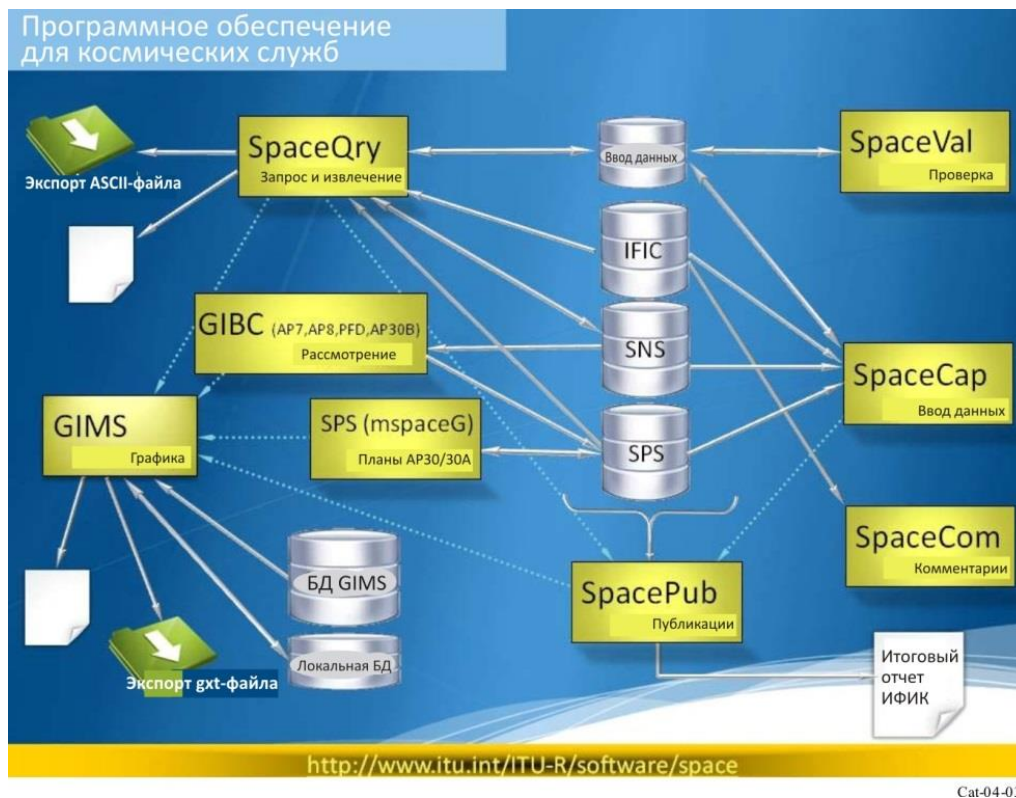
Программное обеспечение для космических служб

SpaceQry
Запрос и извлечение

Экспорт ASCII-файла

Ввод данных

SpaceVal
Проверка

IFIC

GIBC (AP7,AP8,PFD,AP30B)
Рассмотрение

SNS

SpaceCap
Ввод данных

GIMS
Графика

SPS (mspaceG)
Планы AP30/30A

SPS

SpaceCom
Комментарии

БД GIMS

SpacePub
Публикации

Локальная БД

Экспорт gxt-файла

Итоговый отчет ИФИК

http://www.itu.int/ITU-R/software/space

Cat-04-0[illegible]